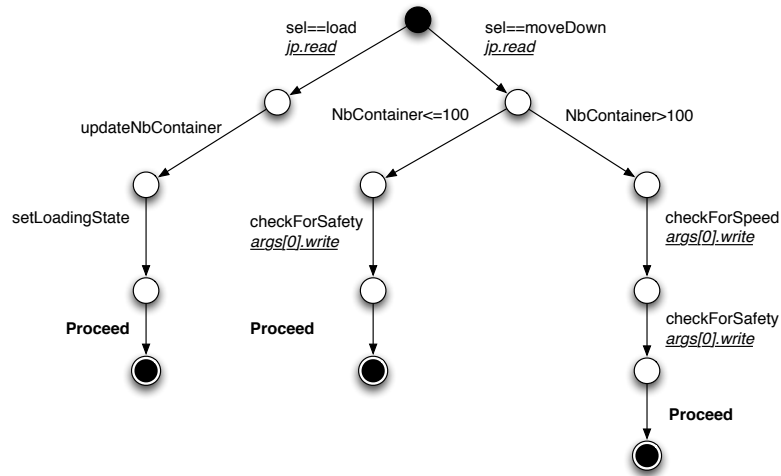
sel==load
jp.read

sel==moveDown
jp.read

updateNbContainer

NbContainer<=100

NbContainer>100

setLoadingState

checkForSafety
args[0].write

checkForSpeed
args[0].write

Proceed

Proceed

checkForSafety
args[0].write

Proceed